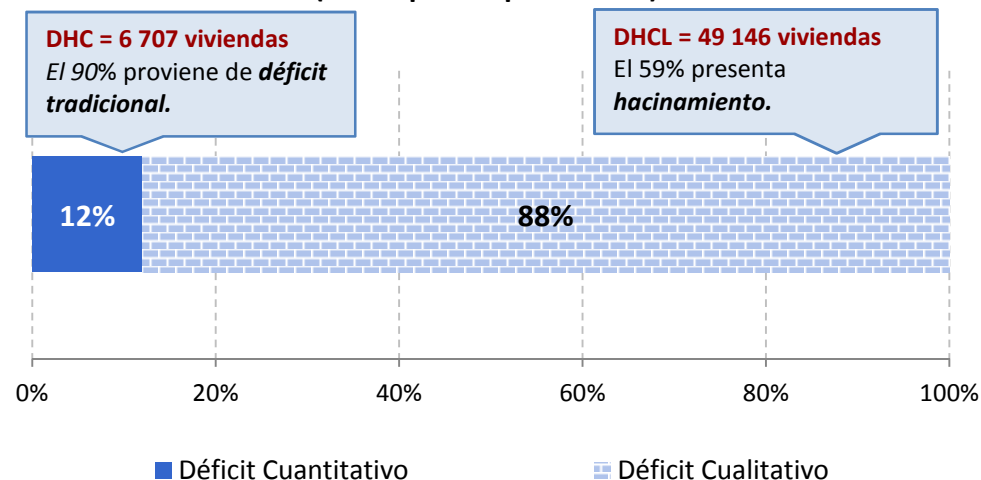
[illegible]

DHC = 6 707 viviendas
*El 90%* proviene de ***déficit tradicional.***

DHCL = 49 146 viviendas
El 59% presenta ***hacinamiento.***

12%

88%

0%
20%
40%
60%
80%
100%

Déficit Cuantitativo
Déficit Cualitativo